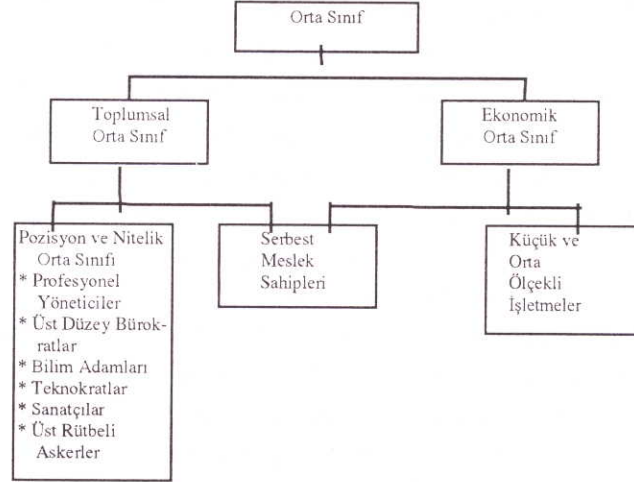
Orta Sınıf

Toplumsal Orta Sınıf

Ekonomik Orta Sınıf

Pozisyon ve Nitelik Orta Sınıfı
* Profesyonel Yöneticiler
* Üst Düzey Bürokratlar
* Bilim Adamları
* Teknokratlar
* Sanatçılar
* Üst Rütbeli Askerler

Serbest Meslek Sahipleri

Küçük ve Orta Ölçekli İşletmeler